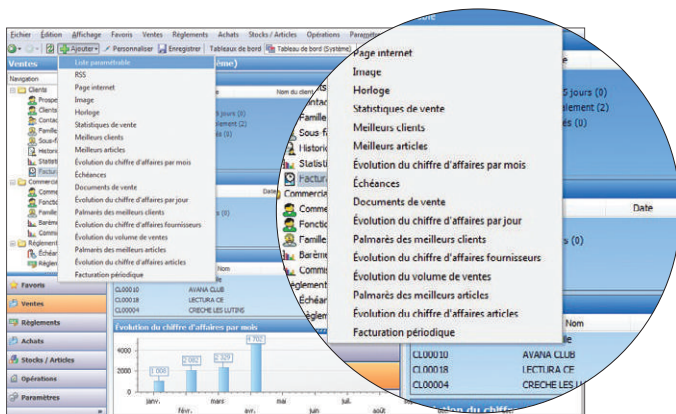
Fichier Edition Affichage Favoris Ventes Règlements Achats Stocks / Articles Opérations Paramè

Ajouter Personnaliser Enregistrer Tableaux de bord Tableau de bord (Système)

Ventes

Navigation

Clients
Prospe
Clients
Contac
Famille
Sous-f
Histori
Statist
Factur
Commerci
Fonctio
Famille
Barème
Commis
Règlement
Échéan
Règlem

Liste paramétrable
RSS
Page internet
Image
Horloge
Statistiques de vente
Meilleurs clients
Meilleurs articles
Évolution du chiffre d'affaires par mois
Échéances
Documents de vente
Évolution du chiffre d'affaires par jour
Palmarès des meilleurs clients
Évolution du chiffre d'affaires fournisseurs
Évolution du volume de ventes
Palmarès des meilleurs articles
Évolution du chiffre d'affaires articles
Facturation périodique

Favoris
Ventes
Règlements
Achats
Stocks / Articles
Opérations
Paramètres

Nom du client
Date
Nom
CL00010 AVANA CLUB
CL00018 LECTURA CE
CL00004 CRECHE LES LUTINS

Évolution du chiffre d'affaires par mois
4000
3000
2000
1000
0
1 000
2 082
2 329
3 702
janv. févr. mars avr. mai juin juil. août

Page internet
Image
Horloge
Statistiques de vente
Meilleurs clients
Meilleurs articles
Évolution du chiffre d'affaires par mois
Échéances
Documents de vente
Évolution du chiffre d'affaires par jour
Palmarès des meilleurs clients
Évolution du chiffre d'affaires fournisseurs
Évolution du volume de ventes
Palmarès des meilleurs articles
Évolution du chiffre d'affaires articles
Facturation périodique

Contac
Sous-f
Historic
Statisti
Factur
Commerci
Comme
Fonctio
Famille
Barème
Commis
èglement
Échéan
Règlem

S jours (0)
alement (2)
s (0)

Date

Nom
CL00010 AVANA CLUB
CL00018 LECTURA CE
CL00004 CRECHE LES LU